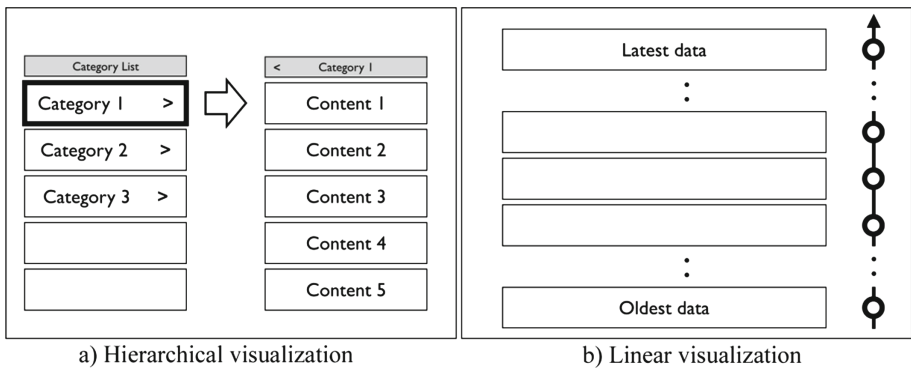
Category List

Category 1 >

Category 2 >

Category 3 >

< Category 1

Content 1

Content 2

Content 3

Content 4

Content 5

a) Hierarchical visualization

Latest data

Oldest data

b) Linear visualization